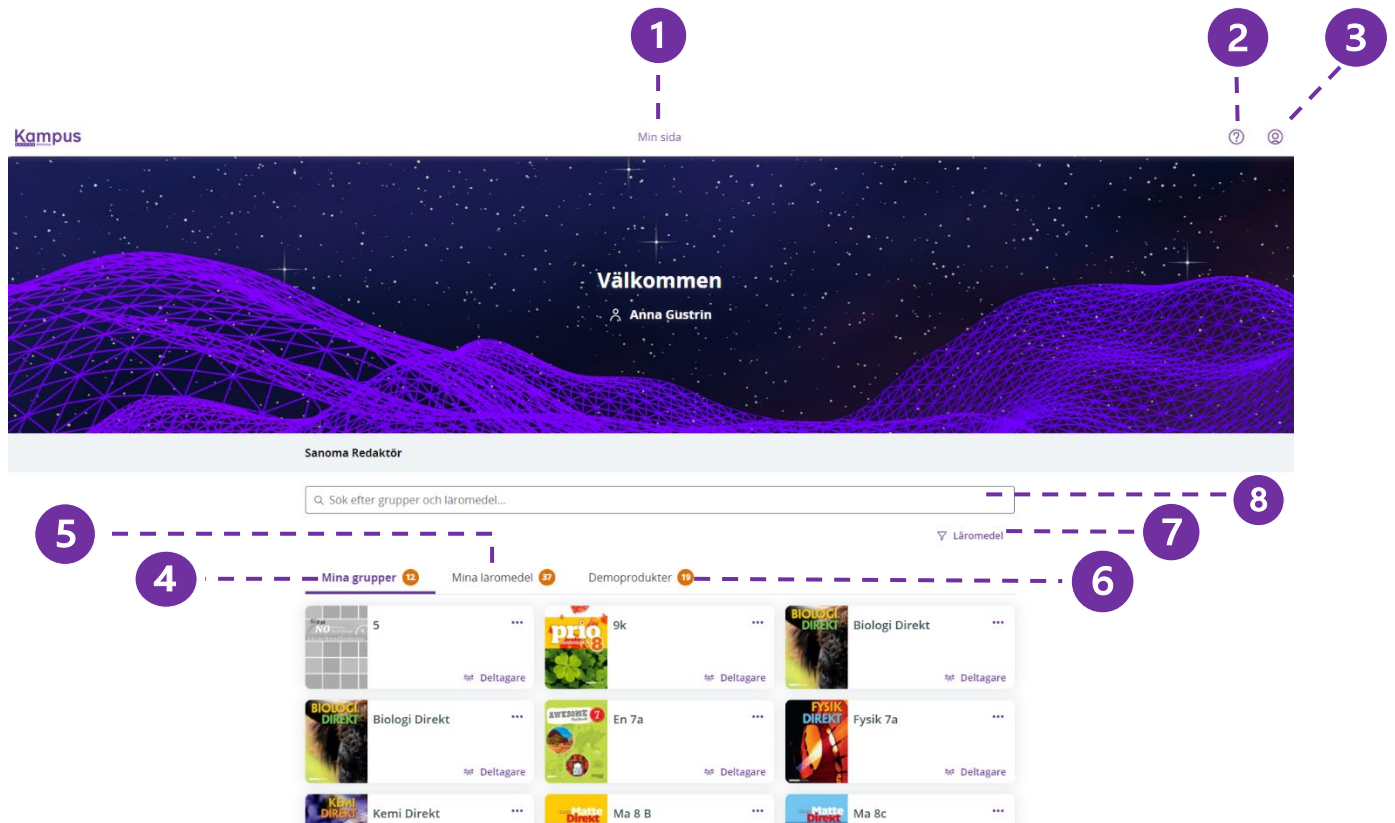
1

2

3

Kampus

Min sida

Välkommen

Anna Gustrin

Sanoma Redaktör

Sök efter grupper och läromedel...

8

5

7

Läromedel

4

Mina grupper 12

Mina läromedel 37

Demoprodukter 19

6

NO

5

Deltagare

prio 8

9k

Deltagare

BIOLOGI DIREKT

Biologi Direkt

Deltagare

BIOLOGI DIREKT

Biologi Direkt

Deltagare

AWESOME 7

En 7a

Deltagare

FYSIK DIREKT

Fysik 7a

Deltagare

KEMI DIREKT

Kemi Direkt

Matte Direkt

Ma 8 B

Matte Direkt

Ma 8c